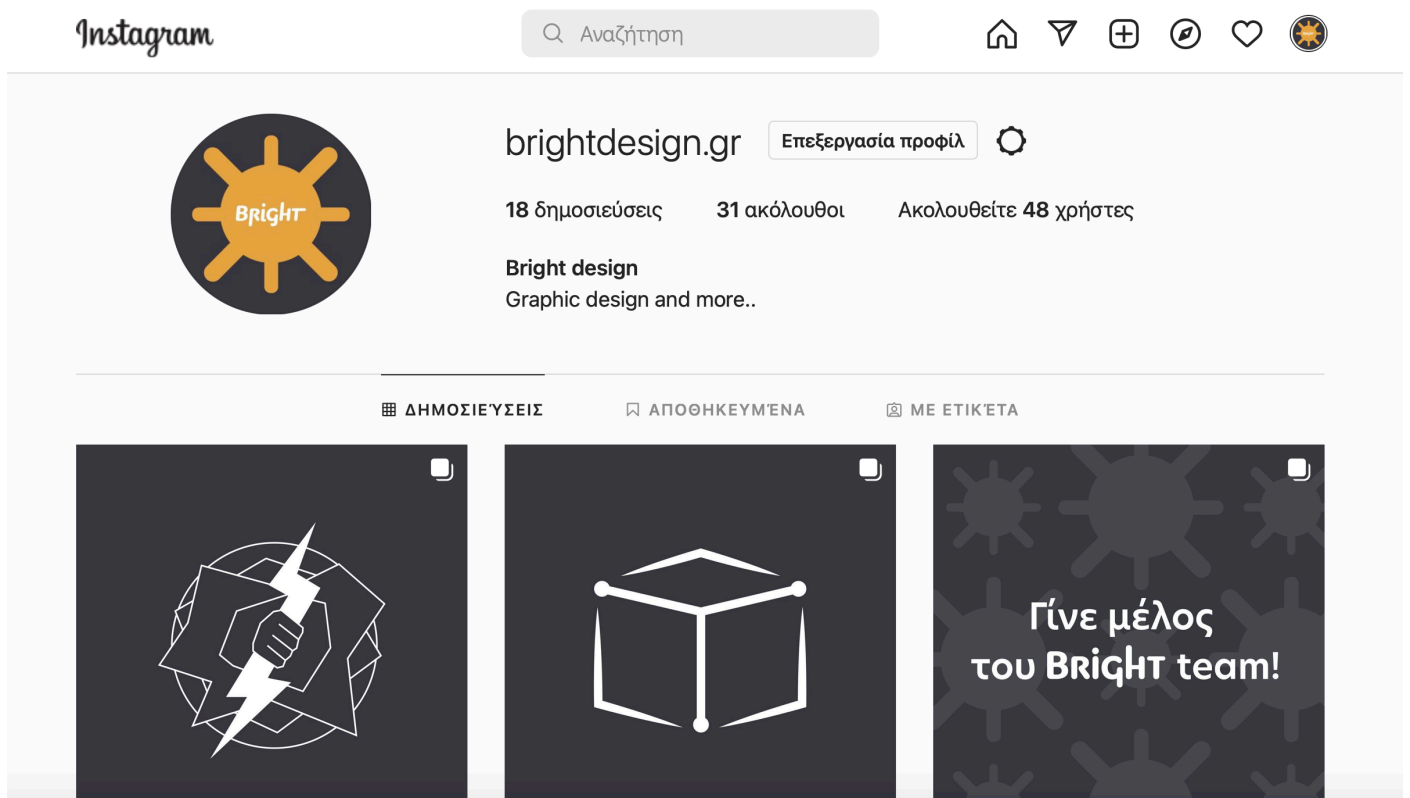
Instagram

Αναζήτηση

BRIGHT

brightdesign.gr Επεξεργασία προφίλ

18 δημοσιεύσεις 31 ακόλουθοι Ακολουθείτε 48 χρήστες

Bright design
Graphic design and more..

ΔΗΜΟΣΙΕΎΣΕΙΣ ΑΠΟΘΗΚΕΥΜΈΝΑ ΜΕ ΕΤΙΚΈΤΑ

Γίνε μέλος του BRIGHT team!